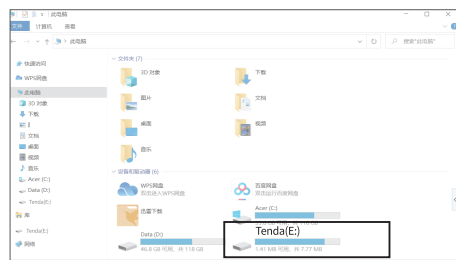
此电脑
文件 计算机 查看
← → ↑ 此电脑
搜索"此电脑"
快速访问
WPS网盘
此电脑
3D 对象
下载
图片
文档
桌面
视频
音乐
Acer (C:)
Data (D:)
Tenda(E:)
库
Tenda(E:)
网络
文件夹 (7)
3D 对象
下载
图片
文档
桌面
视频
音乐
设备和驱动器 (6)
WPS网盘
双击进入WPS网盘
百度网盘
双击运行百度网盘
迅雷下载
Acer (C:)
Data (D:)
46.8 GB 可用，共 118 GB
Tenda(E:)
1.41 MB 可用，共 7.77 MB